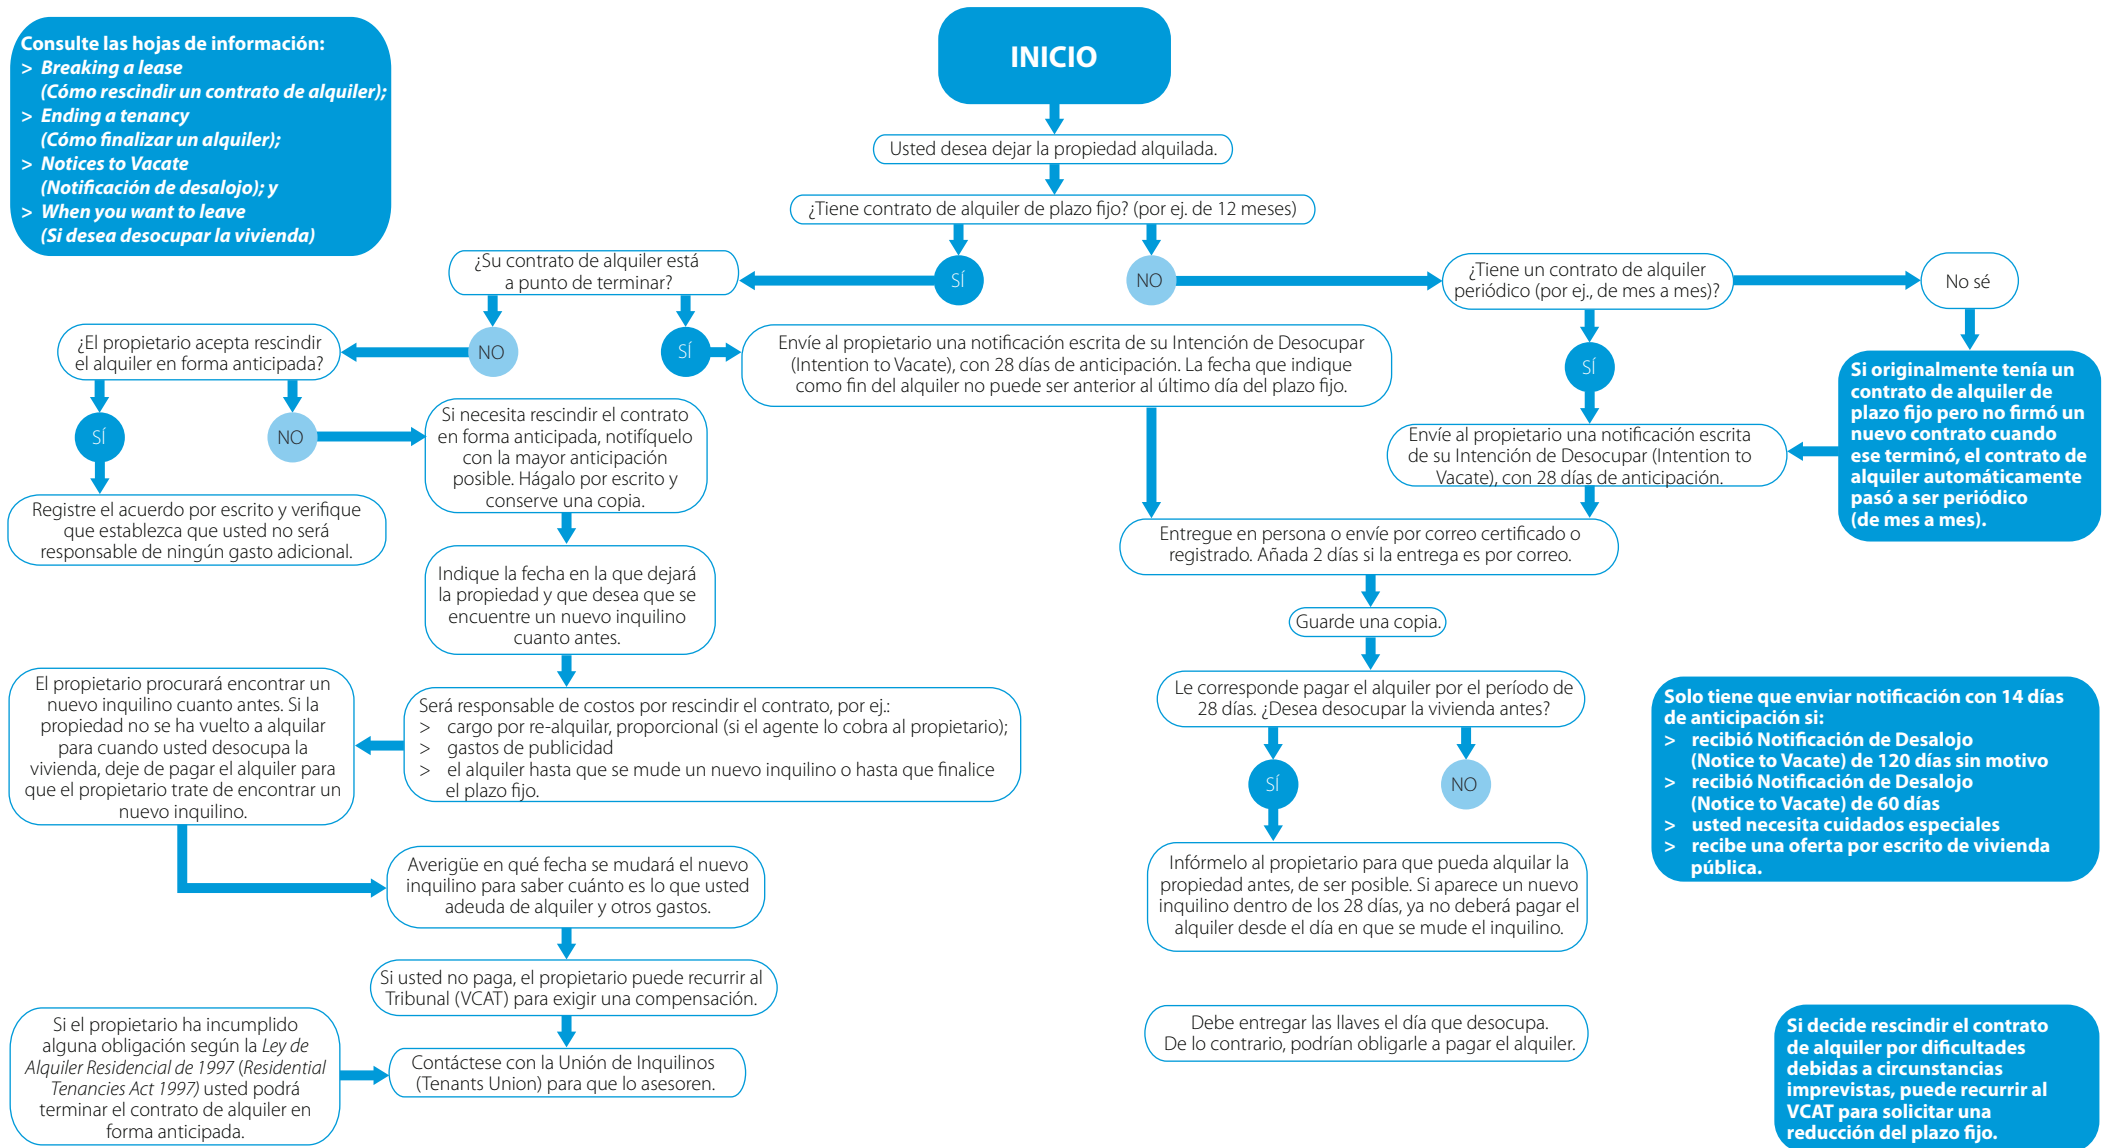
Consulte las hojas de información:
> *Breaking a lease* *(Cómo rescindir un contrato de alquiler);*
> *Ending a tenancy* *(Cómo finalizar un alquiler);*
> *Notices to Vacate* *(Notificación de desalojo); y*
> *When you want to leave* *(Si desea desocupar la vivienda)*

INICIO

Usted desea dejar la propiedad alquilada.

¿Tiene contrato de alquiler de plazo fijo? (por ej. de 12 meses)

SÍ

NO

¿Su contrato de alquiler está a punto de terminar?

NO

SÍ

¿El propietario acepta rescindir el alquiler en forma anticipada?

SÍ

NO

Registre el acuerdo por escrito y verifique que establezca que usted no será responsable de ningún gasto adicional.

Si necesita rescindir el contrato en forma anticipada, notifíquelo con la mayor anticipación posible. Hágalo por escrito y conserve una copia.

Indique la fecha en la que dejará la propiedad y que desea que se encuentre un nuevo inquilino cuanto antes.

Será responsable de costos por rescindir el contrato, por ej.:
> cargo por re-alquilar, proporcional (si el agente lo cobra al propietario);
> gastos de publicidad
> el alquiler hasta que se mude un nuevo inquilino o hasta que finalice el plazo fijo.

El propietario procurará encontrar un nuevo inquilino cuanto antes. Si la propiedad no se ha vuelto a alquilar para cuando usted desocupa la vivienda, deje de pagar el alquiler para que el propietario trate de encontrar un nuevo inquilino.

Averigüe en qué fecha se mudará el nuevo inquilino para saber cuánto es lo que usted adeuda de alquiler y otros gastos.

Si usted no paga, el propietario puede recurrir al Tribunal (VCAT) para exigir una compensación.

Si el propietario ha incumplido alguna obligación según la *Ley de Alquiler Residencial de 1997* (*Residential Tenancies Act 1997*) usted podrá terminar el contrato de alquiler en forma anticipada.

Contáctese con la Unión de Inquilinos (Tenants Union) para que lo asesoren.

Envíe al propietario una notificación escrita de su Intención de Desocupar (Intention to Vacate), con 28 días de anticipación. La fecha que indique como fin del alquiler no puede ser anterior al último día del plazo fijo.

¿Tiene un contrato de alquiler periódico (por ej., de mes a mes)?

No sé

SÍ

Si originalmente tenía un contrato de alquiler de plazo fijo pero no firmó un nuevo contrato cuando ese terminó, el contrato de alquiler automáticamente pasó a ser periódico (de mes a mes).

Envíe al propietario una notificación escrita de su Intención de Desocupar (Intention to Vacate), con 28 días de anticipación.

Entregue en persona o envíe por correo certificado o registrado. Añada 2 días si la entrega es por correo.

Guarde una copia.

Le corresponde pagar el alquiler por el período de 28 días. ¿Desea desocupar la vivienda antes?

SÍ

NO

Infórmelo al propietario para que pueda alquilar la propiedad antes, de ser posible. Si aparece un nuevo inquilino dentro de los 28 días, ya no deberá pagar el alquiler desde el día en que se mude el inquilino.

Debe entregar las llaves el día que desocupa. De lo contrario, podrían obligarle a pagar el alquiler.

Solo tiene que enviar notificación con 14 días de anticipación si:
> recibió Notificación de Desalojo (Notice to Vacate) de 120 días sin motivo
> recibió Notificación de Desalojo (Notice to Vacate) de 60 días
> usted necesita cuidados especiales
> recibe una oferta por escrito de vivienda pública.

Si decide rescindir el contrato de alquiler por dificultades debidas a circunstancias imprevistas, puede recurrir al VCAT para solicitar una reducción del plazo fijo.